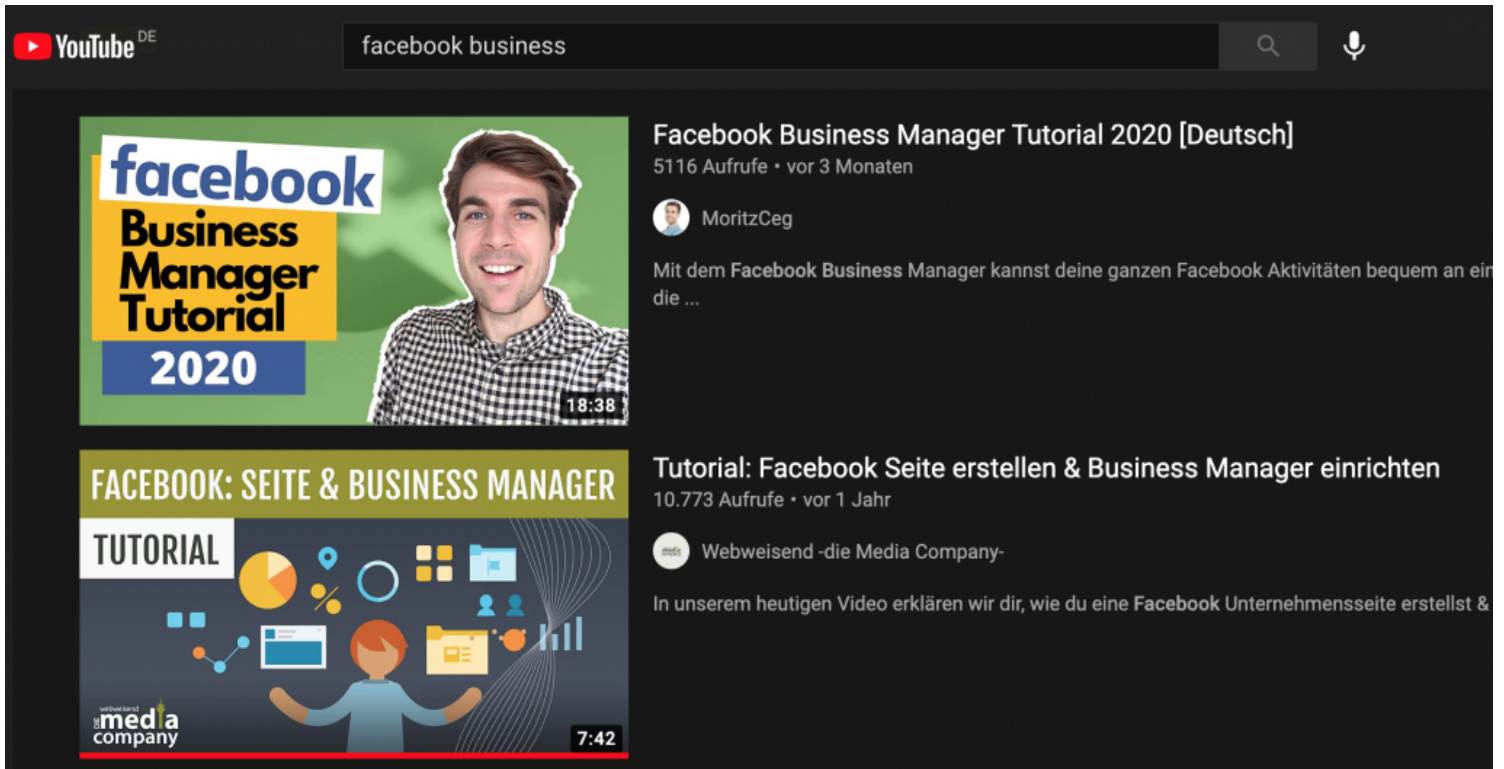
YouTube DE

facebook business

facebook
Business
Manager
Tutorial
2020

18:38

Facebook Business Manager Tutorial 2020 [Deutsch]
5116 Aufrufe • vor 3 Monaten

MoritzCeg

Mit dem Facebook Business Manager kannst deine ganzen Facebook Aktivitäten bequem an ein die ...

FACEBOOK: SEITE & BUSINESS MANAGER
TUTORIAL

webweisend die media company

7:42

Tutorial: Facebook Seite erstellen & Business Manager einrichten
10.773 Aufrufe • vor 1 Jahr

Webweisend -die Media Company-

In unserem heutigen Video erklären wir dir, wie du eine Facebook Unternehmensseite erstellst &